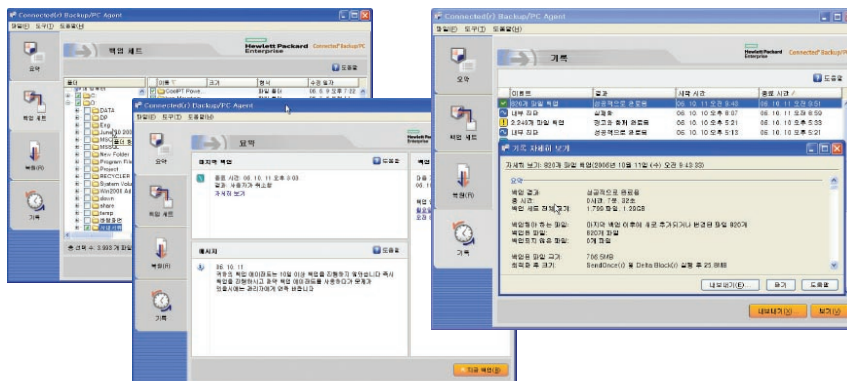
Connected(r) Backup/PC Agent

Hewlett Packard Enterprise Connected Backup/PC Agent

백업 세트

도움말

요약

백업 세트

복원

기록

폴더

DATA
DP
Eng
MSO
MSSQL
New Folder
Program Files
Project
RECYCLER
System Volume
Win2000
share
temp

Connected(r) Backup/PC Agent

요약

마지막 백업

종료 시간: 06. 10. 11 오후 3:03

결과: 사용자가 취소함

자세히 보기

도움말

메시지

06. 10. 11

지금 백업

Connected(r) Backup/PC Agent

Hewlett Packard Enterprise Connected Backup/PC Agent

기록

도움말

| 이벤트 | 결과 | 시작 시간 | 종료 시간 |
|---|---|---|---|
| 920개 파일 백업 | 성공적으로 완료됨 | 06. 10. 11 오전 9:43 | 06. 10. 11 오전 9:51 |
| 내부 파일 | 실패함 | 06. 10. 10 오후 8:07 | 06. 10. 10 오후 8:50 |
| 2,243개 파일 백업 | 경고와 함께 완료됨 | 06. 10. 10 오후 5:21 | 06. 10. 10 오후 5:33 |
| 내부 파일 | 성공적으로 완료됨 | 06. 10. 10 오후 5:13 | 06. 10. 10 오후 5:21 |

기록 자세히 보기

자세히 보기: 920개 파일 백업(2006년 10월 11일 수) 오전 9:43:33)

요약

백업 결과: 성공적으로 완료됨

총 시간: 0시간 7분 32초

백업 세트 전체 크기: 1.759 파일 1.29GB

백업된 파일: 920개

백업된 파일 크기: 706.5MB

내보내기(E)... 인쇄 도움말

내보내기(X) 닫기(C)